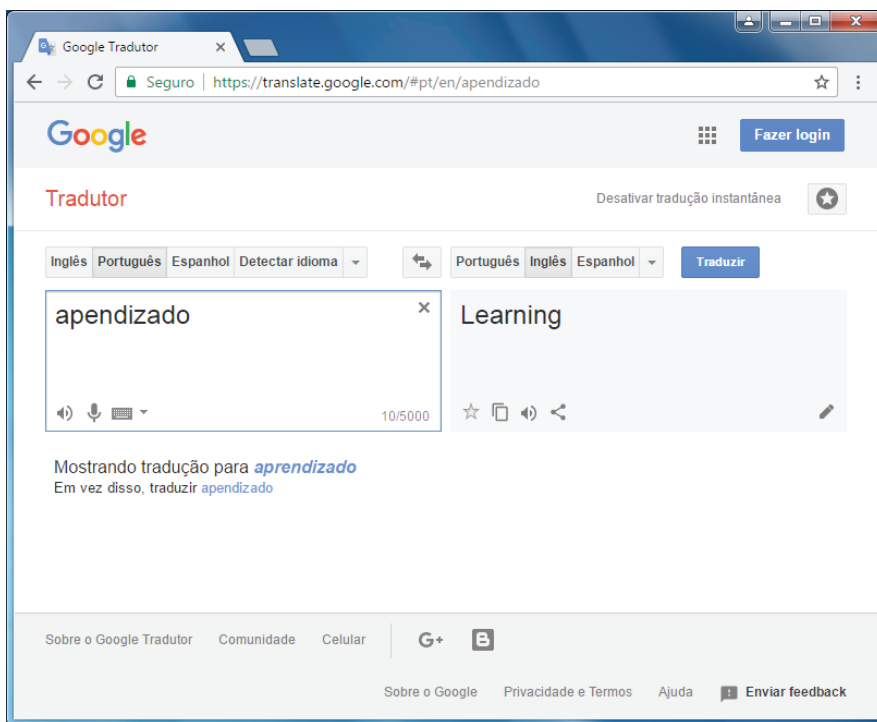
Google Tradutor

Seguro | https://translate.google.com/#pt/en/apendizado

Google

Fazer login

Tradutor

Desativar tradução instantânea

Inglês Português Espanhol Detectar idioma

Português Inglês Espanhol

Traduzir

apendizado

10/5000

Learning

Mostrando tradução para *aprendizado*
Em vez disso, traduzir apendizado

Sobre o Google Tradutor Comunidade Celular

Sobre o Google Privacidade e Termos Ajuda Enviar feedback